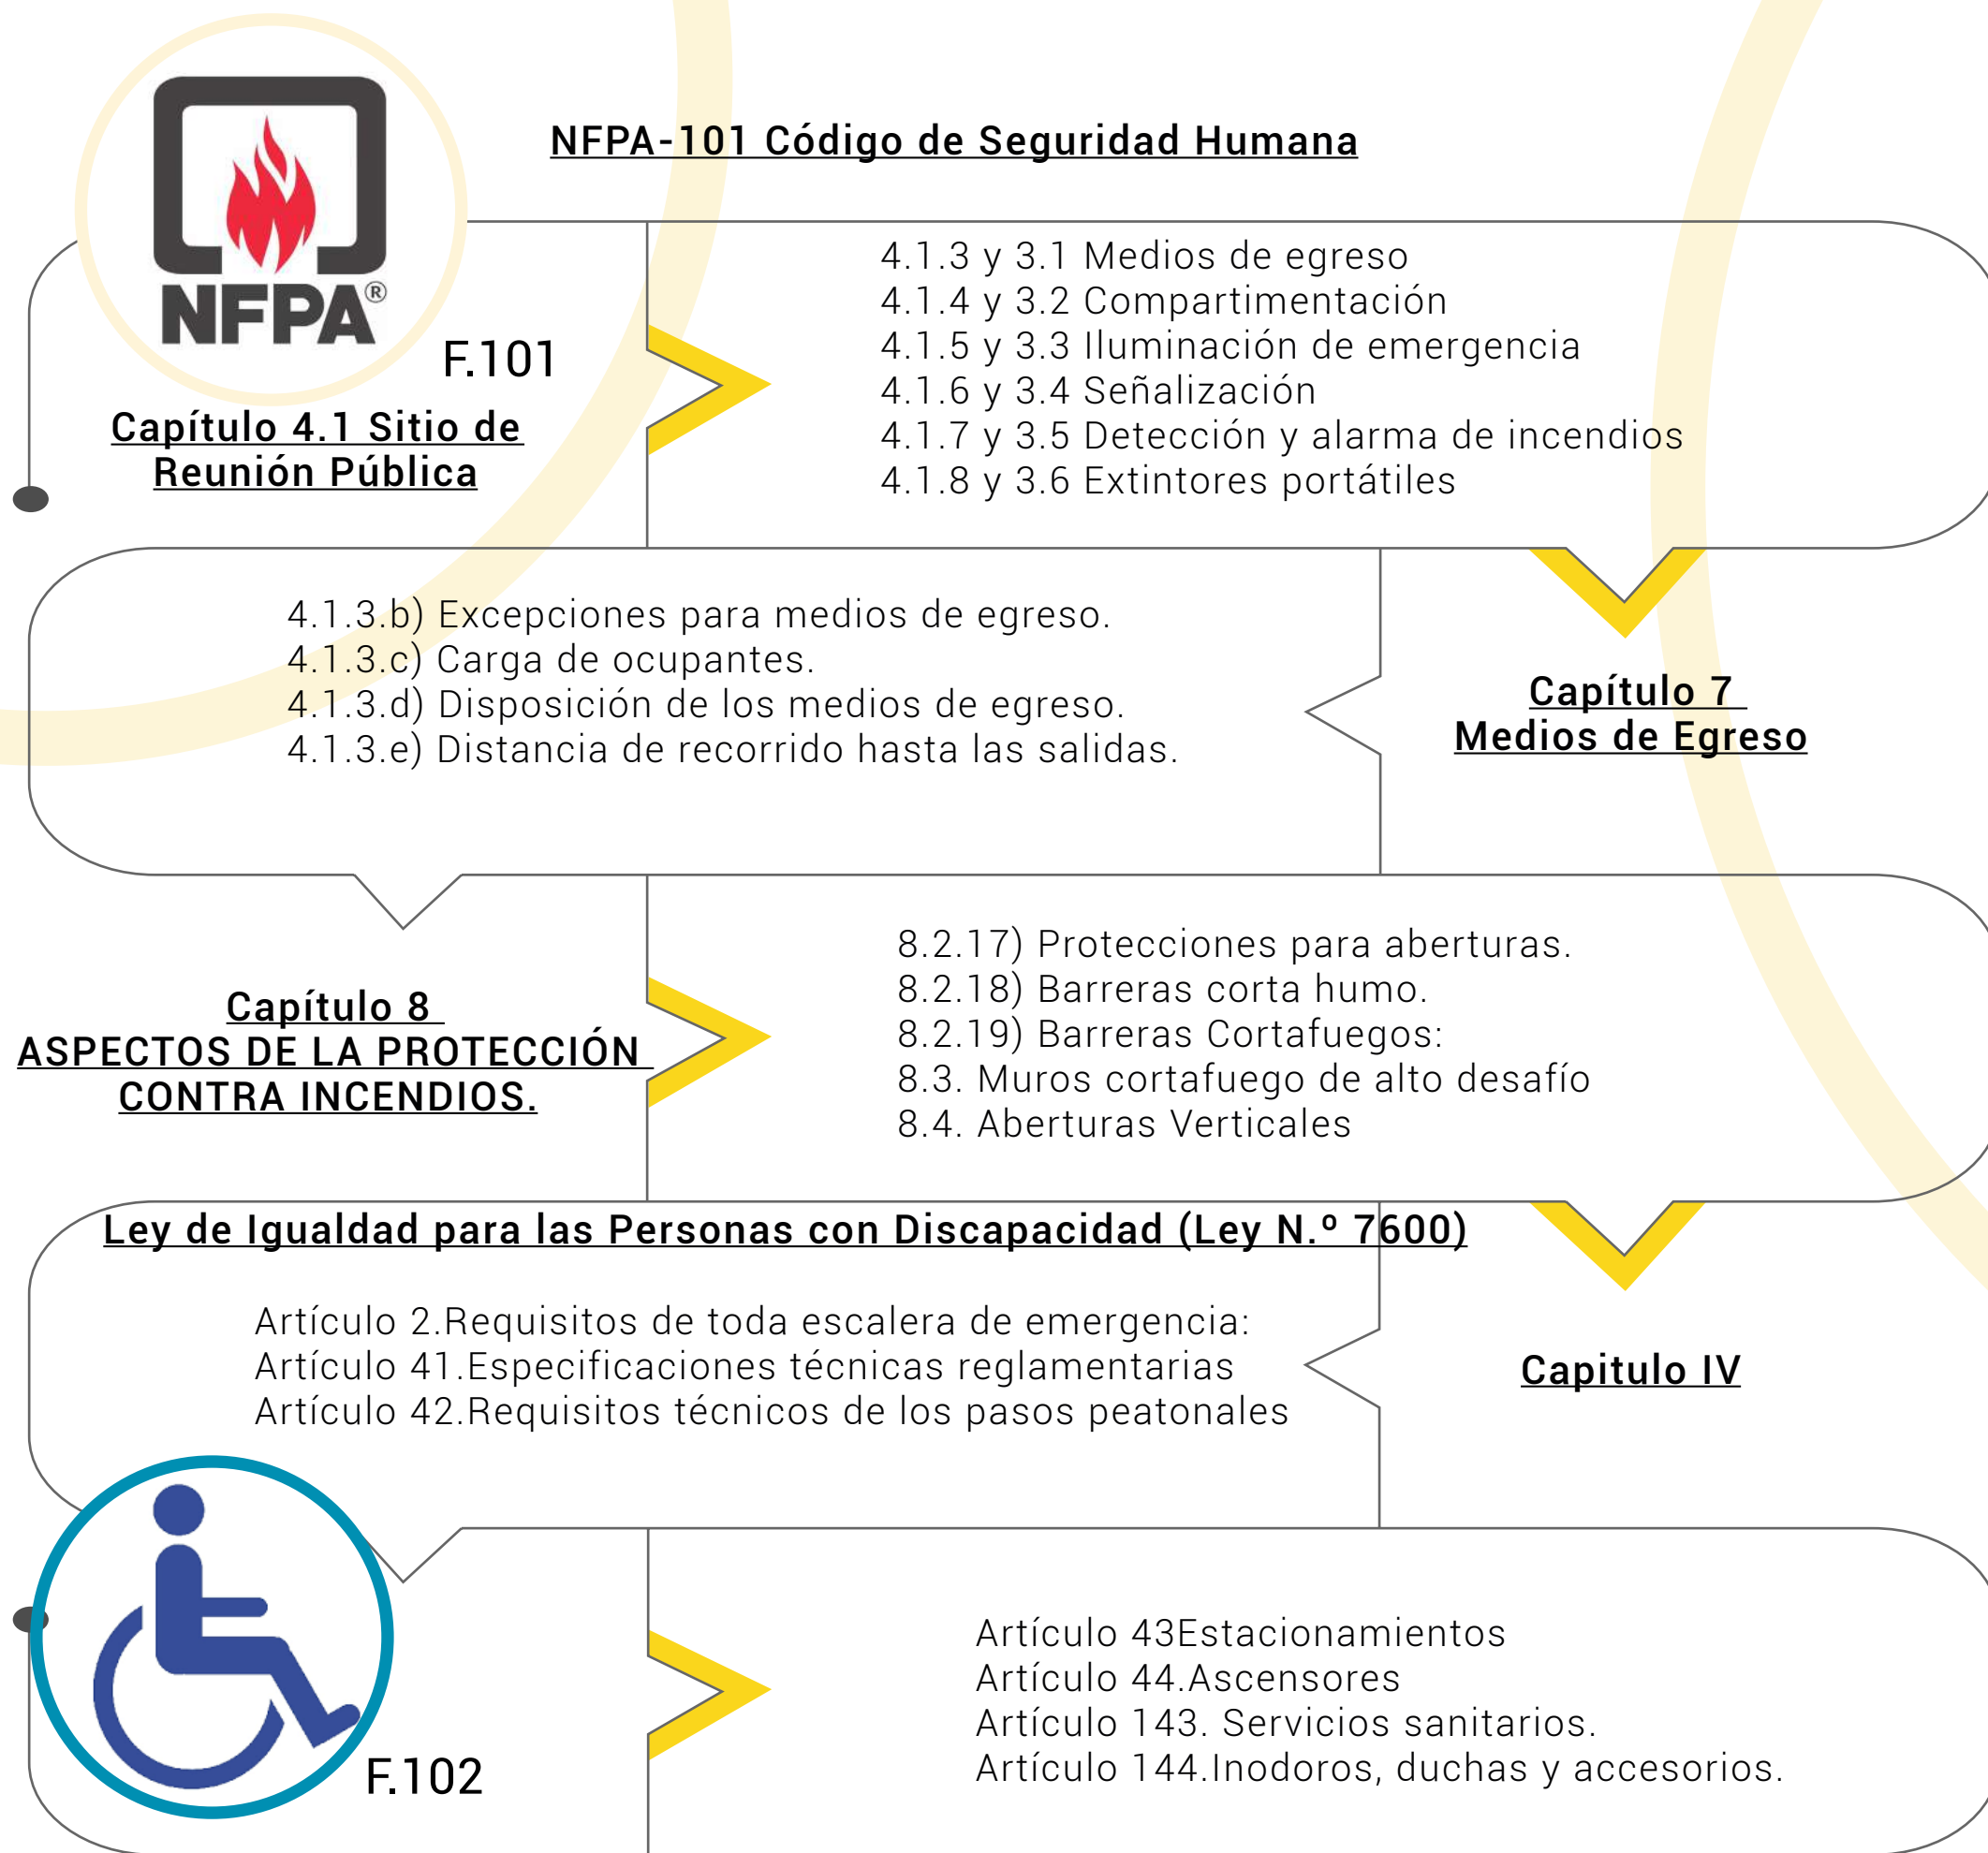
NFPA-101 Código de Seguridad Humana

NFPA

F.101

Capítulo 4.1 Sitio de Reunión Pública

4.1.3 y 3.1 Medios de egreso
4.1.4 y 3.2 Compartimentación
4.1.5 y 3.3 Iluminación de emergencia
4.1.6 y 3.4 Señalización
4.1.7 y 3.5 Detección y alarma de incendios
4.1.8 y 3.6 Extintores portátiles

4.1.3.b) Excepciones para medios de egreso.
4.1.3.c) Carga de ocupantes.
4.1.3.d) Disposición de los medios de egreso.
4.1.3.e) Distancia de recorrido hasta las salidas.

Capítulo 7
Medios de Egreso

Capítulo 8
ASPECTOS DE LA PROTECCIÓN CONTRA INCENDIOS.

8.2.17) Protecciones para aberturas.
8.2.18) Barreras corta humo.
8.2.19) Barreras Cortafuegos:
8.3. Muros cortafuego de alto desafío
8.4. Aberturas Verticales

Ley de Igualdad para las Personas con Discapacidad (Ley N.º 7600)

Artículo 2.Requisitos de toda escalera de emergencia:
Artículo 41.Especificaciones técnicas reglamentarias
Artículo 42.Requisitos técnicos de los pasos peatonales

Capitulo IV

F.102

Artículo 43Estacionamientos
Artículo 44.Ascensores
Artículo 143. Servicios sanitarios.
Artículo 144.Inodoros, duchas y accesorios.